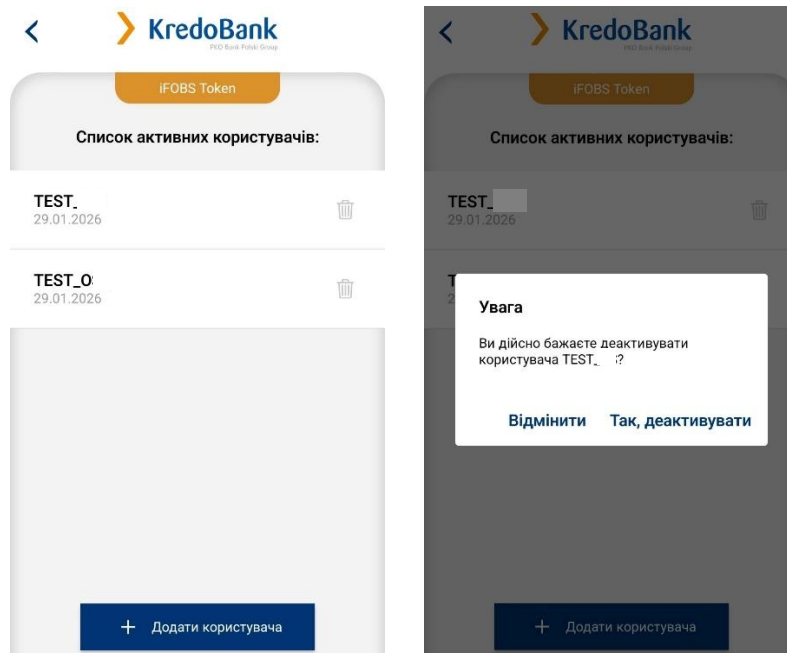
KredoBank
PKO Bank Polski Group

iFOBS Token

Список активних користувачів:

TEST_
29.01.2026

TEST_O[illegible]
29.01.2026

+ Додати користувача

KredoBank
PKO Bank Polski Group

iFOBS Token

Список активних користувачів:

TEST_
29.01.2026

T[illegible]

Увага

Ви дійсно бажаєте деактивувати користувача TEST_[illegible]?

Відмінити
Так, деактивувати

+ Додати користувача